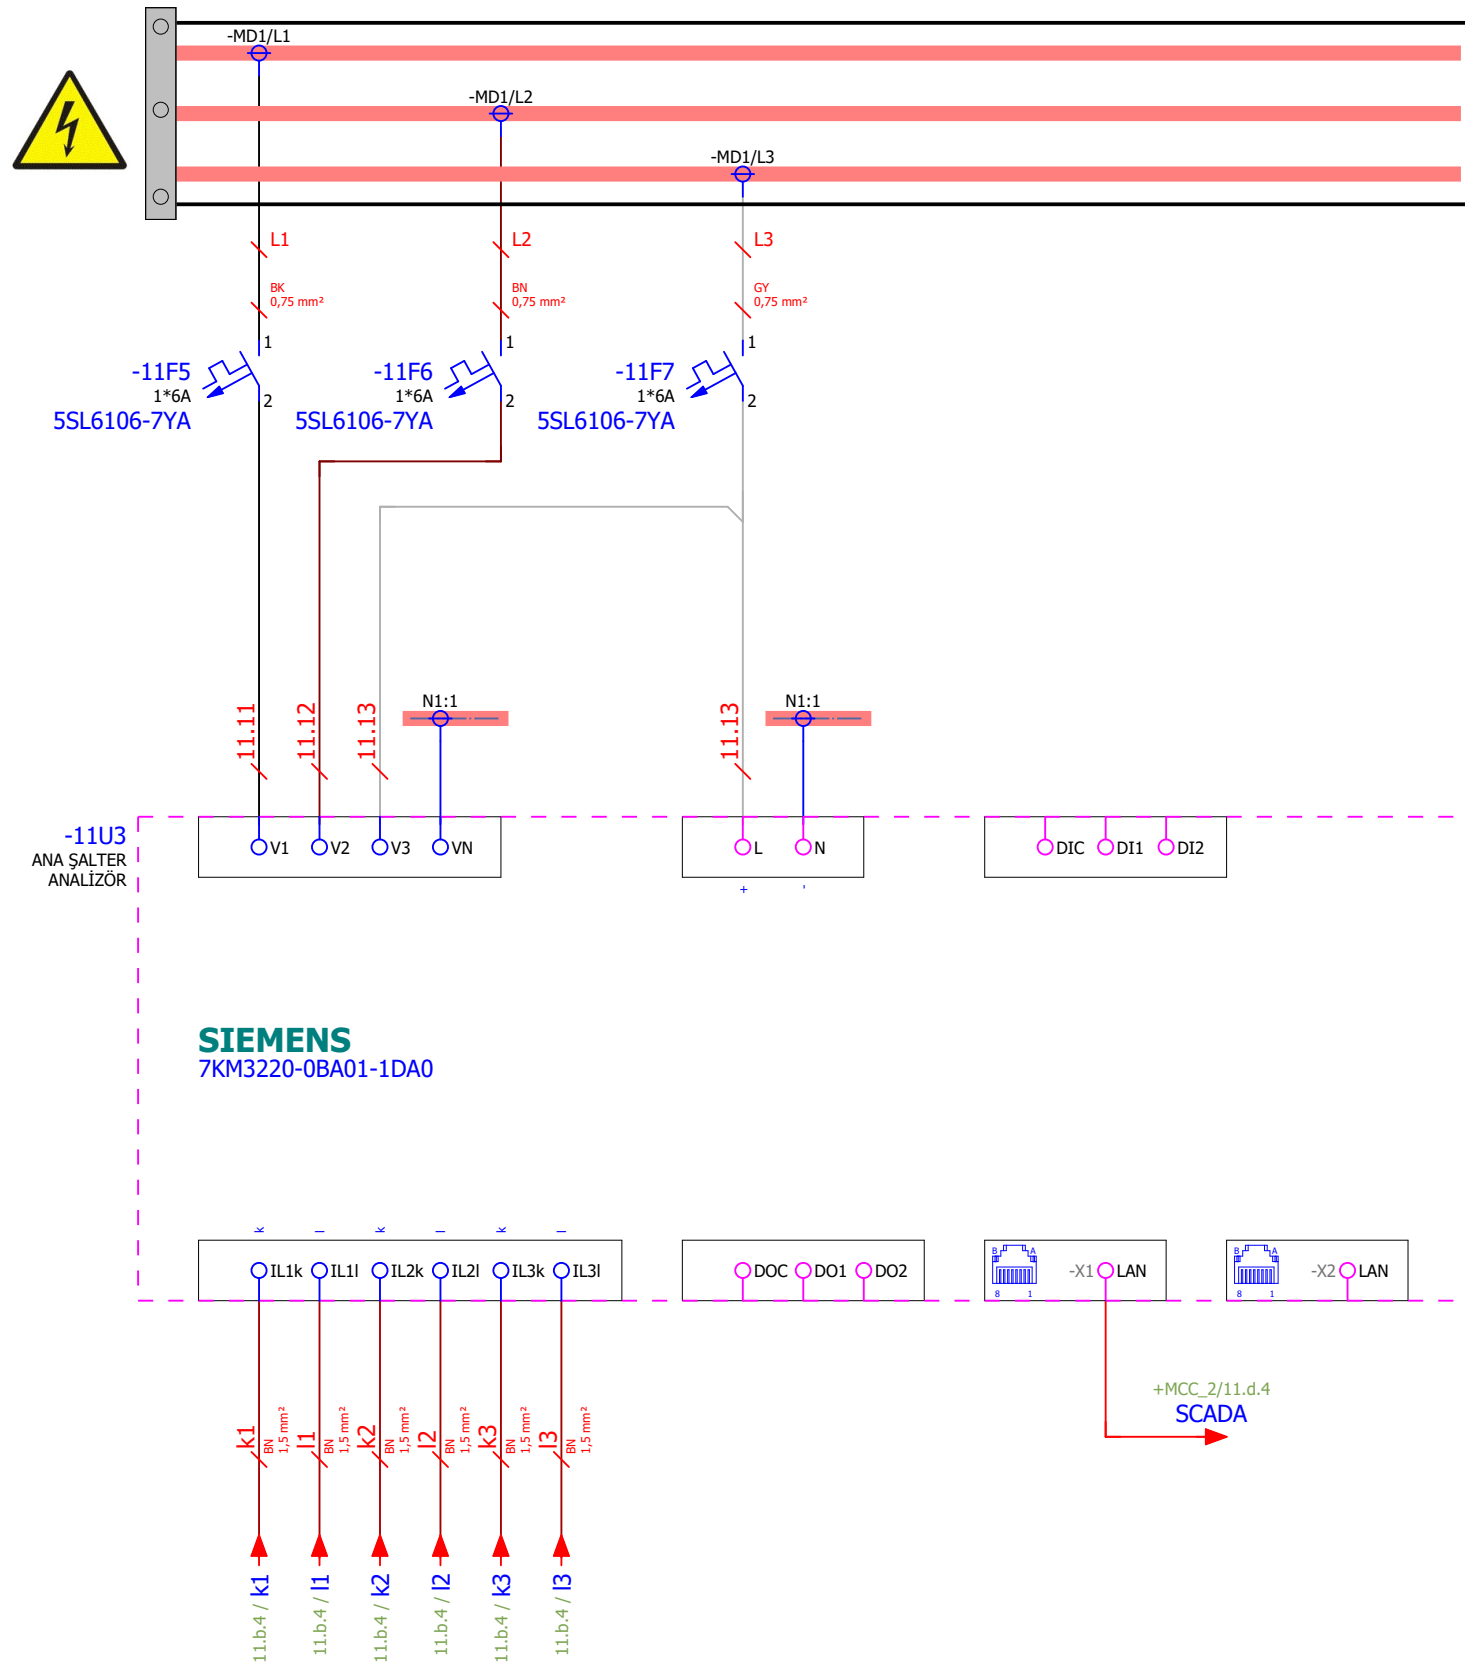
-MD1/L1
-MD1/L2
-MD1/L3
L1
BK
0,75 mm²
L2
BN
0,75 mm²
L3
GY
0,75 mm²
1
-11F5
1*6A
5SL6106-7YA
2
1
-11F6
1*6A
5SL6106-7YA
2
1
-11F7
1*6A
5SL6106-7YA
2
11.11
11.12
11.13
N1:1
11.13
N1:1
-11U3
ANA ŞALTER
ANALİZÖR
V1 V2 V3 VN
L N
+
DIC DI1 DI2
SIEMENS
7KM3220-0BA01-1DA0
IL1k IL1l IL2k IL2l IL3k IL3l
DOC DO1 DO2
-X1 LAN
-X2 LAN
+MCC_2/11.d.4
SCADA
k1 BN 1,5 mm²
l1 BN 1,5 mm²
k2 BN 1,5 mm²
l2 BN 1,5 mm²
k3 BN 1,5 mm²
l3 BN 1,5 mm²
11.b.4 / k1
11.b.4 / l1
11.b.4 / k2
11.b.4 / l2
11.b.4 / k3
11.b.4 / l3